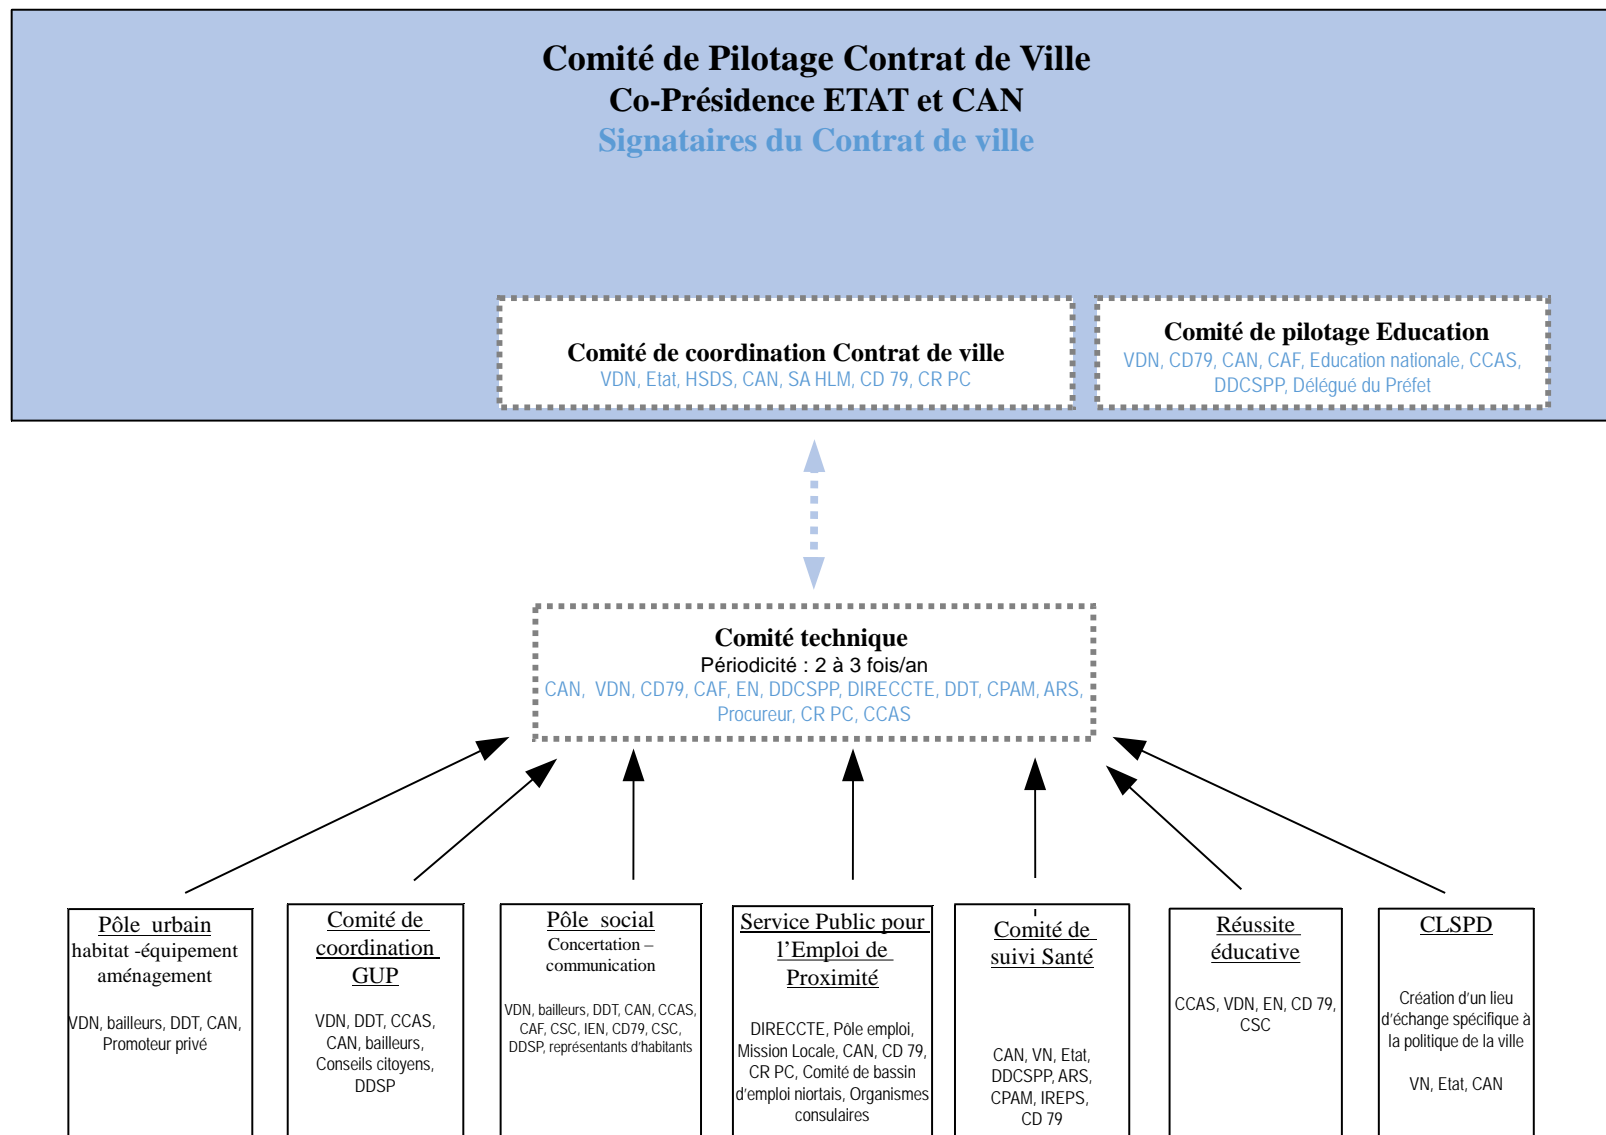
Comité de Pilotage Contrat de Ville
Co-Présidence ETAT et CAN
Signataires du Contrat de ville

Comité de coordination Contrat de ville
VDN, Etat, HSDS, CAN, SA HLM, CD 79, CR PC

Comité de pilotage Education
VDN, CD79, CAN, CAF, Education nationale, CCAS, DDCSPP, Délégué du Préfet

Comité technique
Périodicité : 2 à 3 fois/an
CAN, VDN, CD79, CAF, EN, DDCSPP, DIRECCTE, DDT, CPAM, ARS, Procureur, CR PC, CCAS

Pôle urbain
habitat -équipement aménagement
VDN, bailleurs, DDT, CAN, Promoteur privé

Comité de coordination GUP
VDN, DDT, CCAS, CAN, bailleurs, Conseils citoyens, DDSP

Pôle social
Concertation – communication
VDN, bailleurs, DDT, CAN, CCAS, CAF, CSC, IEN, CD79, CSC, DDSP, représentants d'habitants

Service Public pour l'Emploi de Proximité
DIRECCTE, Pôle emploi, Mission Locale, CAN, CD 79, CR PC, Comité de bassin d'emploi niortais, Organismes consulaires

Comité de suivi Santé
CAN, VN, Etat, DDCSPP, ARS, CPAM, IREPS, CD 79

Réussite éducative
CCAS, VDN, EN, CD 79, CSC

CLSPD
Création d'un lieu d'échange spécifique à la politique de la ville
VN, Etat, CAN